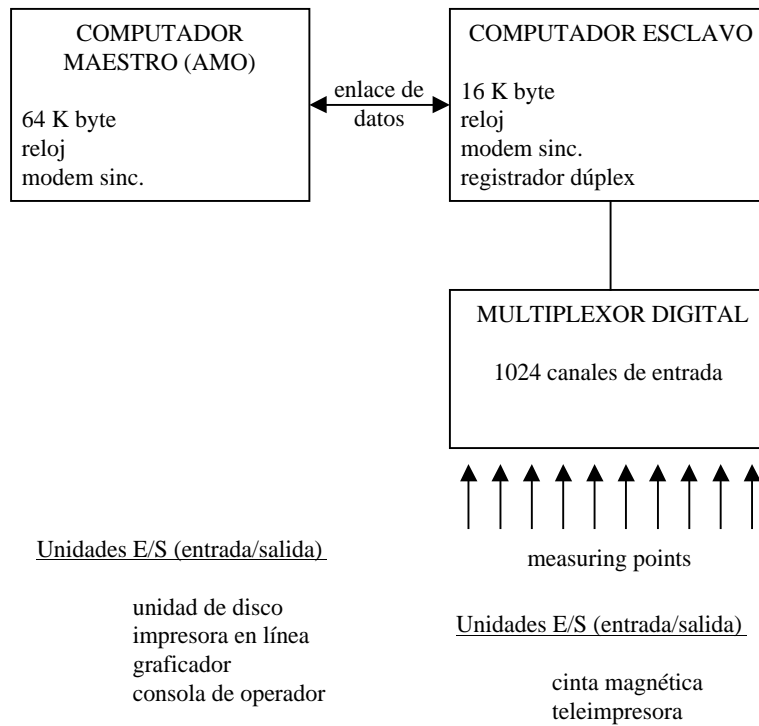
COMPUTADOR MAESTRO (AMO)

64 K byte
reloj
modem sinc.

enlace de datos

COMPUTADOR ESCLAVO

16 K byte
reloj
modem sinc.
registrador dúplex

MULTIPLEXOR DIGITAL

1024 canales de entrada

measuring points

Unidades E/S (entrada/salida)

unidad de disco
impresora en línea
graficador
consola de operador

Unidades E/S (entrada/salida)

cinta magnética
teleimpresora